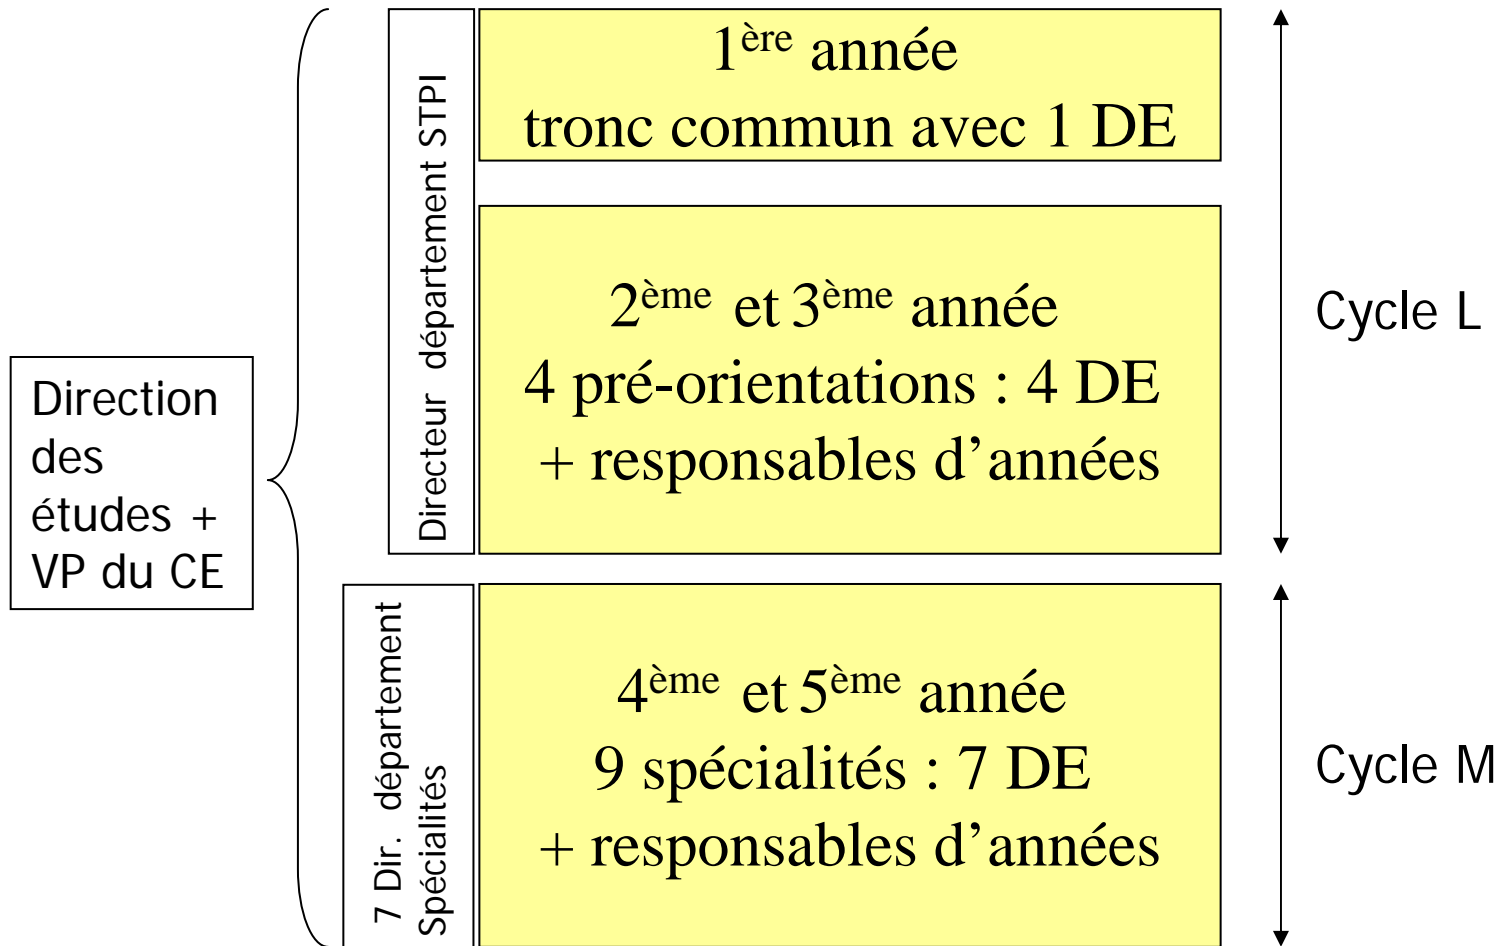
Direction des études + VP du CE

Directeur département STPI

$1^{ère}$ année
tronc commun avec 1 DE

$2^{ème}$ et $3^{ème}$ année
4 pré-orientations : 4 DE
+ responsables d'années

Cycle L

7 Dir. département Spécialités

$4^{ème}$ et $5^{ème}$ année
9 spécialités : 7 DE
+ responsables d'années

Cycle M